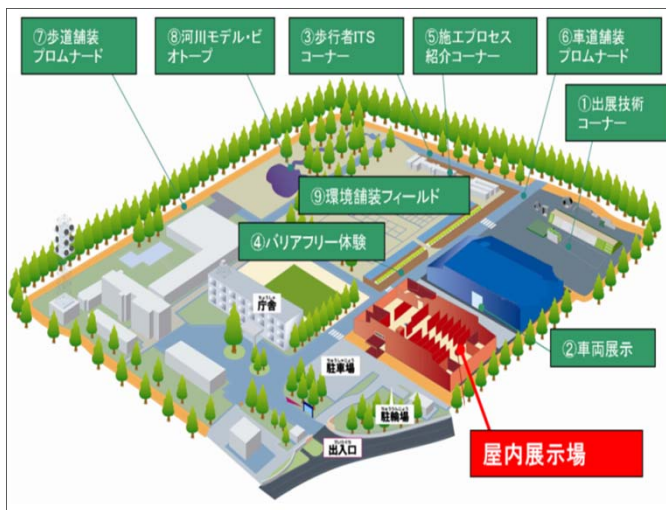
⑦歩道舗装プロムナード

⑧河川モデル・ビオトープ

③歩行者ITSコーナー

⑤施工プロセス紹介コーナー

⑥車道舗装プロムナード

①出展技術コーナー

⑨環境舗装フィールド

④バリアフリー体験

庁舎

②車両展示

駐車場

駐輪場

出入口

屋内展示場